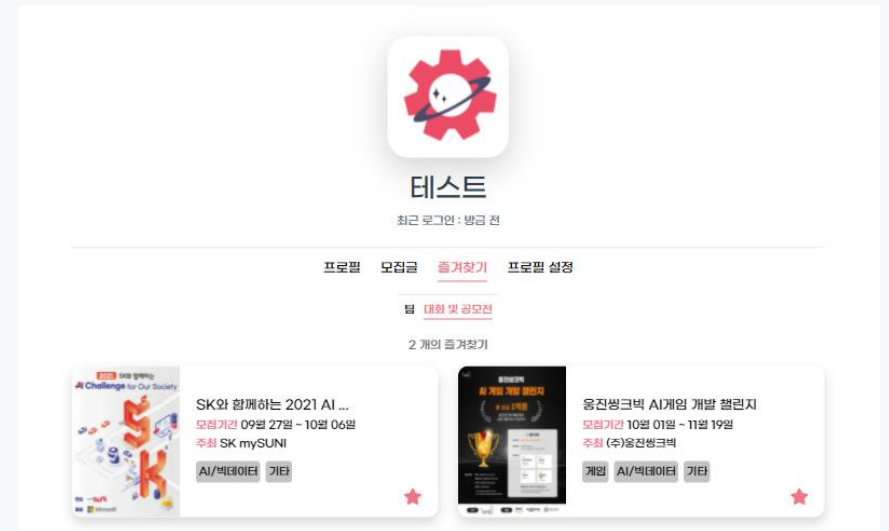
테스트

최근 로그인 : 방금 전

프로필 모집글 즐겨찾기 프로필 설정

팀 대회 및 공모전

2 개의 즐겨찾기

2021 SK와 함께하는 AI Challenge for Our Society

SK

SK와 함께하는 2021 AI ...

모집기간 09월 27일 ~ 10월 06일

주최 SK mySUNI

AI/빅데이터 기타

웅진씽크빅 AI 게임 개발 챌린지

웅진씽크빅 AI게임 개발 챌린지

모집기간 10월 01일 ~ 11월 19일

주최 (주)웅진씽크빅

게임 AI/빅데이터 기타